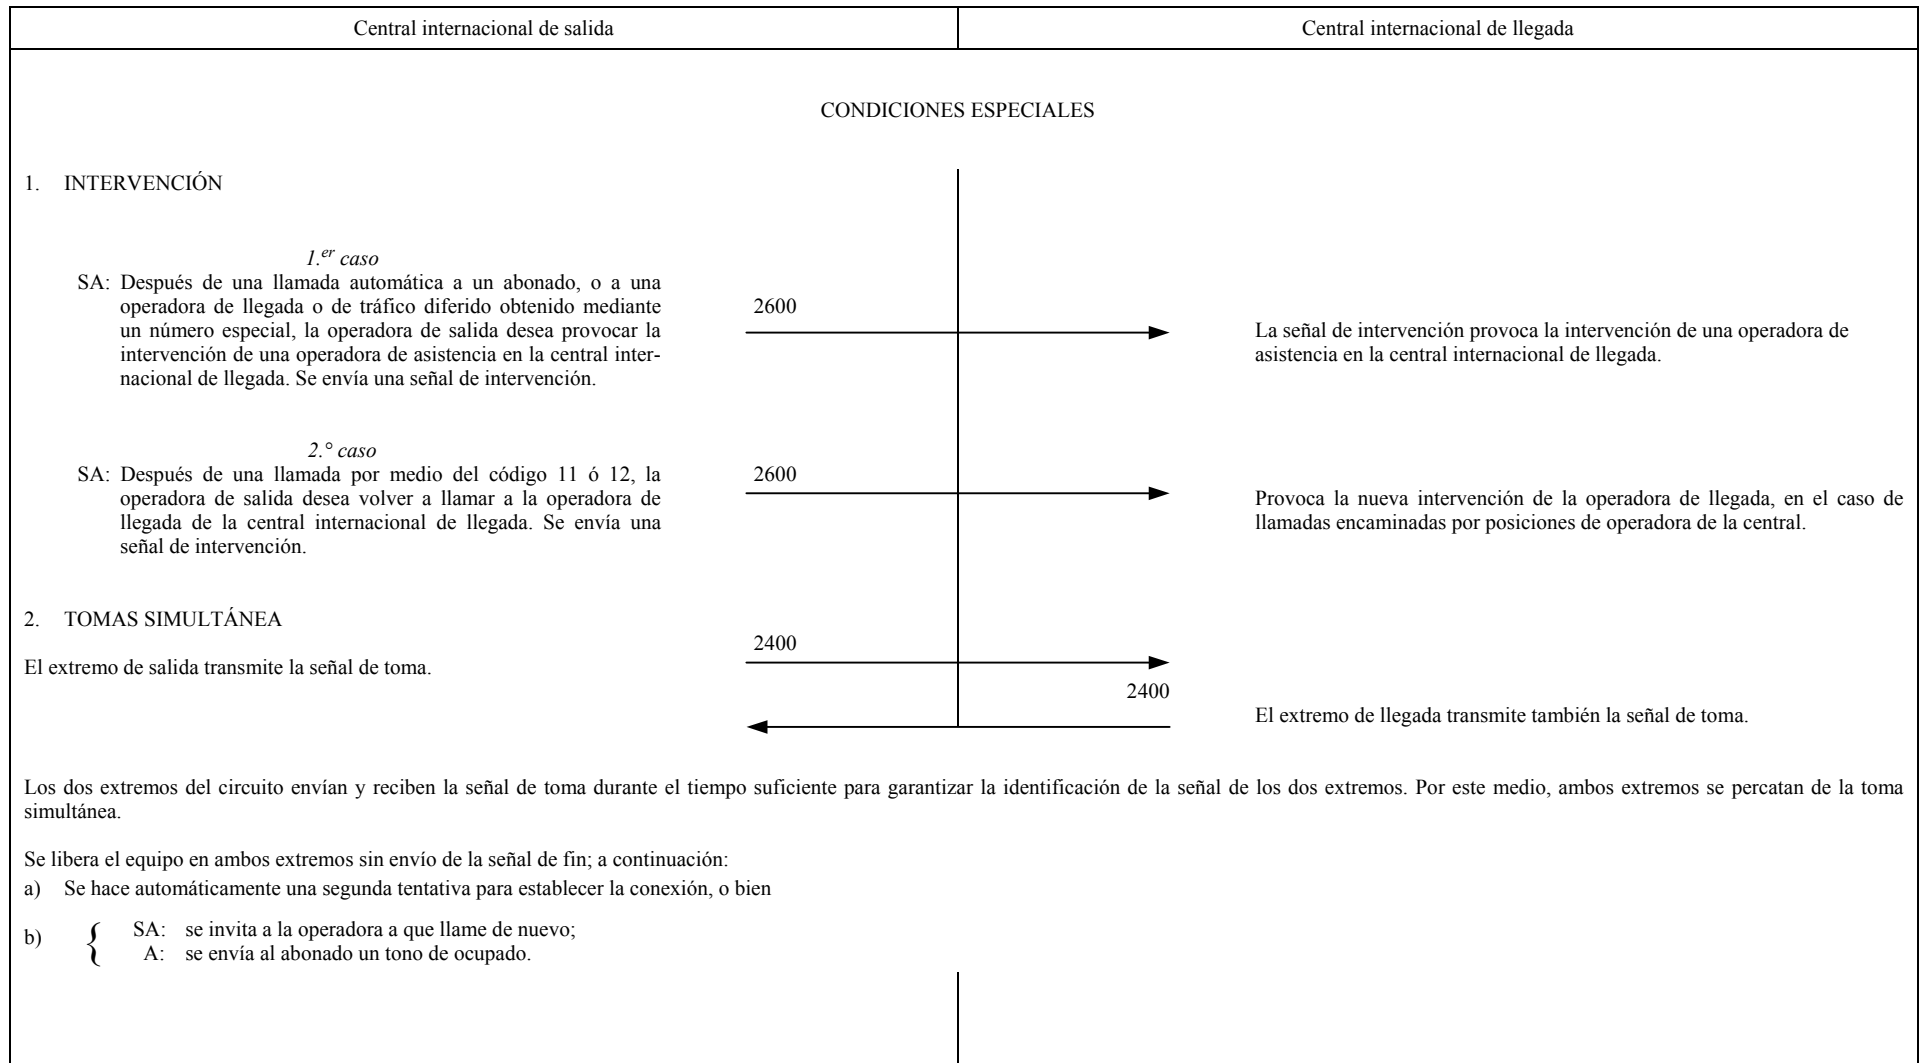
| Central internacional de salida | Central internacional de llegada |
|---|---|

CONDICIONES ESPECIALES

1. INTERVENCIÓN

*1.$^{er}$ caso*

SA: Después de una llamada automática a un abonado, o a una operadora de llegada o de tráfico diferido obtenido mediante un número especial, la operadora de salida desea provocar la intervención de una operadora de asistencia en la central internacional de llegada. Se envía una señal de intervención.

2600

La señal de intervención provoca la intervención de una operadora de asistencia en la central internacional de llegada.

*2.° caso*

SA: Después de una llamada por medio del código 11 ó 12, la operadora de salida desea volver a llamar a la operadora de llegada de la central internacional de llegada. Se envía una señal de intervención.

2600

Provoca la nueva intervención de la operadora de llegada, en el caso de llamadas encaminadas por posiciones de operadora de la central.

2. TOMAS SIMULTÁNEA

El extremo de salida transmite la señal de toma.

2400

2400

El extremo de llegada transmite también la señal de toma.

Los dos extremos del circuito envían y reciben la señal de toma durante el tiempo suficiente para garantizar la identificación de la señal de los dos extremos. Por este medio, ambos extremos se percatan de la toma simultánea.

Se libera el equipo en ambos extremos sin envío de la señal de fin; a continuación:

a) Se hace automáticamente una segunda tentativa para establecer la conexión, o bien

b) SA: se invita a la operadora a que llame de nuevo;
A: se envía al abonado un tono de ocupado.